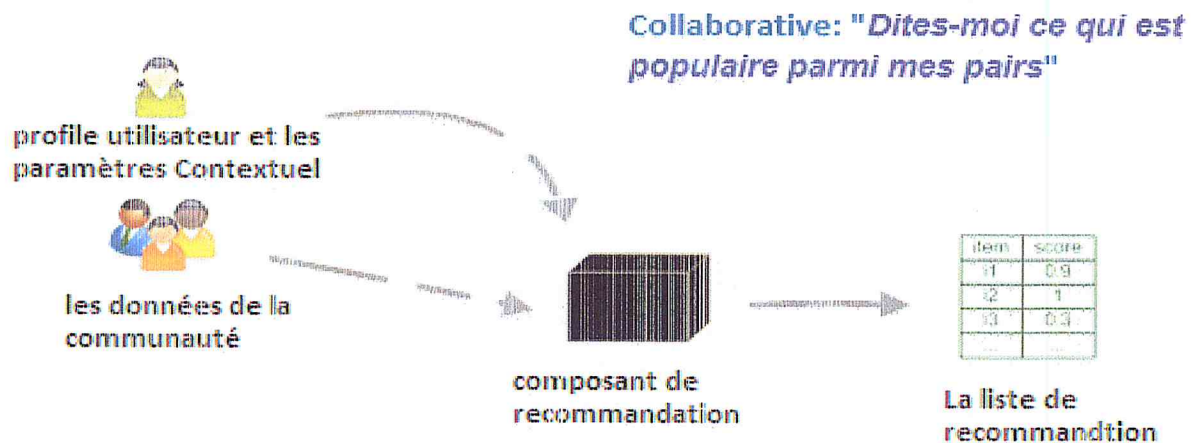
Collaborative: "*Dites-moi ce qui est populaire parmi mes pairs*"

profile utilisateur et les paramètres Contextuel

les données de la communauté

composant de recommandation

| item | score |
|---|---|
| i1 | 0.9 |
| i2 | 1 |
| i3 | 0.3 |
| ... | ... |

La liste de recommandtion